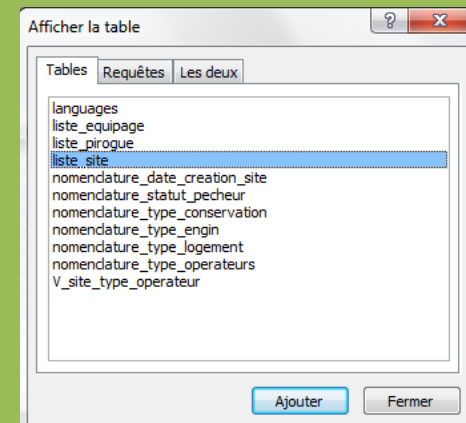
Afficher la table

?

X

Tables | Requêtes | Les deux

languages
liste_equipage
liste_pirogue
liste_site
nomenclature_date_creation_site
nomenclature_statut_pecheur
nomenclature_type_conservation
nomenclature_type_engin
nomenclature_type_logement
nomenclature_type_operateurs
V_site_type_operateur

Ajouter | Fermer